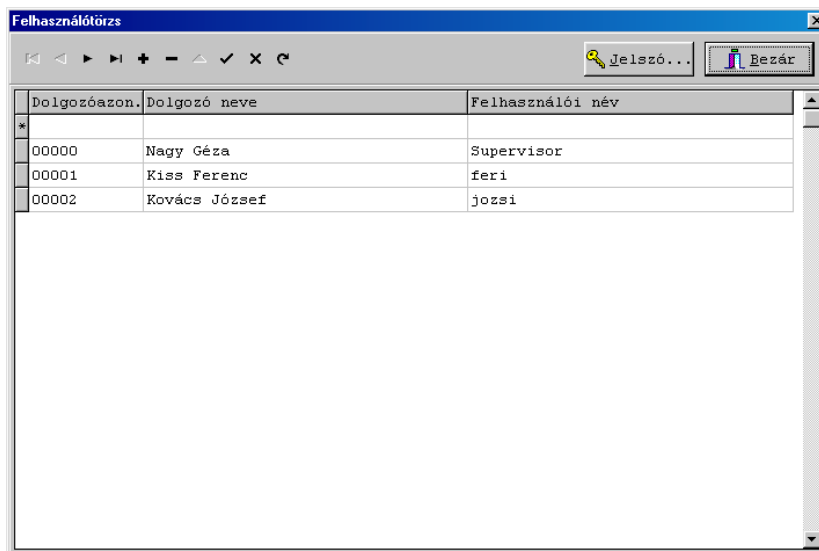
Felhasználótörzs

Jelszó... Bezár

| | Dolgozóazon. | Dolgozó neve | Felhasználói név |
|---|---|---|---|
| * | | | |
| | 00000 | Nagy Géza | Supervisor |
| | 00001 | Kiss Ferenc | feri |
| | 00002 | Kovács József | jozsi |